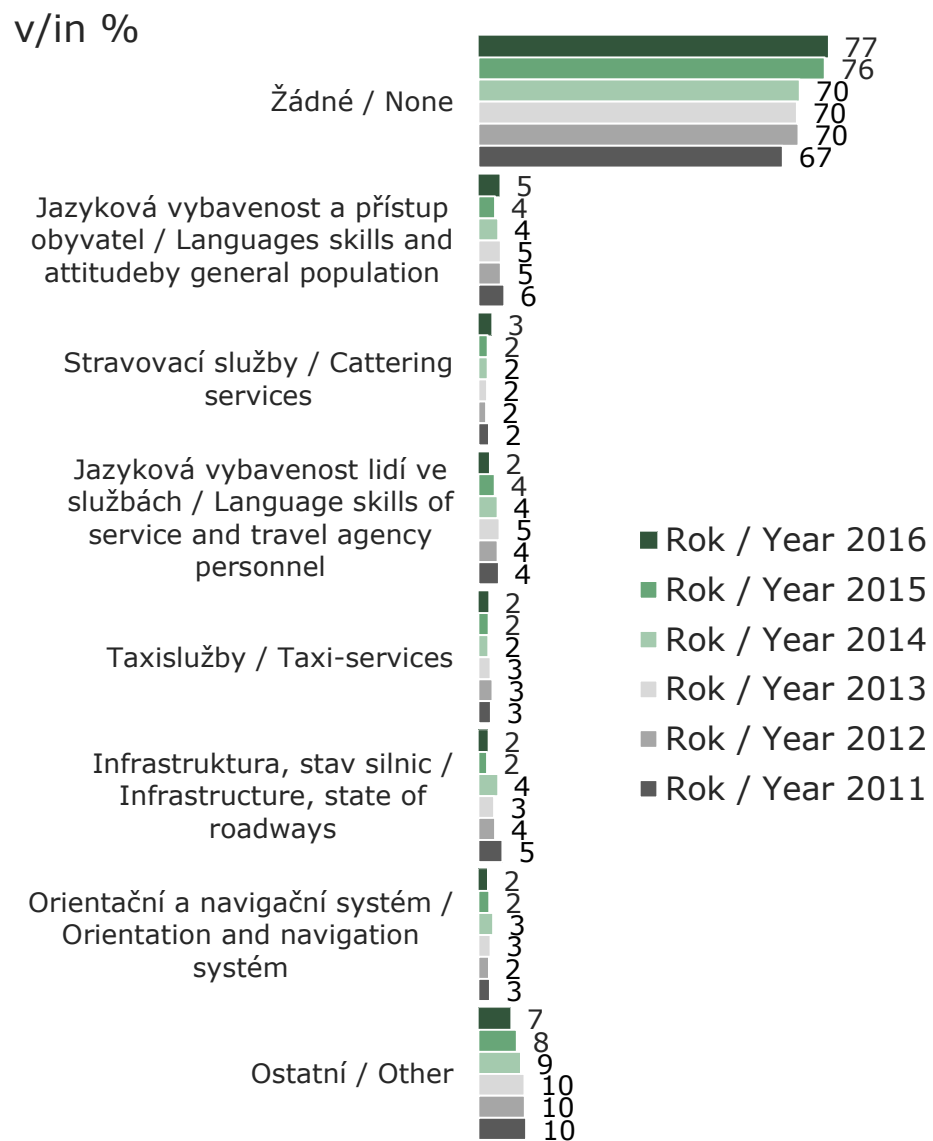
v/in %

Žádné / None
77
76
70
70
70
67

Jazyková vybavenost a přístup obyvatel / Languages skills and attitudeby general population
5
4
4
5
5
6

Stravovací služby / Cattering services
3
2
2
2
2
2

Jazyková vybavenost lidí ve službách / Language skills of service and travel agency personnel
2
4
4
5
4
4

Taxislužby / Taxi-services
2
2
2
3
3
3

Infrastruktura, stav silnic / Infrastructure, state of roadways
2
2
4
3
4
5

Orientační a navigační systém / Orientation and navigation systém
2
2
3
3
2
3

Ostatní / Other
7
8
9
10
10
10

Rok / Year 2016
Rok / Year 2015
Rok / Year 2014
Rok / Year 2013
Rok / Year 2012
Rok / Year 2011